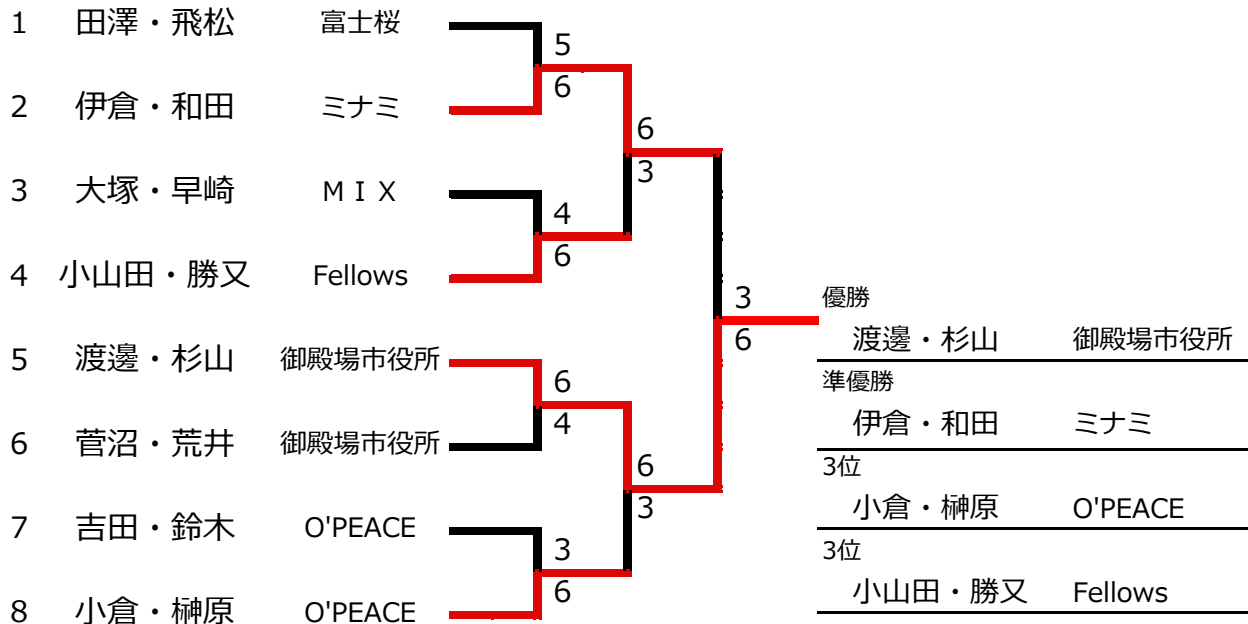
1 田澤・飛松 富士桜
2 伊倉・和田 ミナミ
3 大塚・早崎 ＭＩＸ
4 小山田・勝又 Fellows
5 渡邊・杉山 御殿場市役所
6 菅沼・荒井 御殿場市役所
7 吉田・鈴木 O'PEACE
8 小倉・榊原 O'PEACE

5
6
6
3
4
6
3
6
6
4
6
3
3
6

優勝
渡邊・杉山 御殿場市役所
準優勝
伊倉・和田 ミナミ
3位
小倉・榊原 O'PEACE
3位
小山田・勝又 Fellows